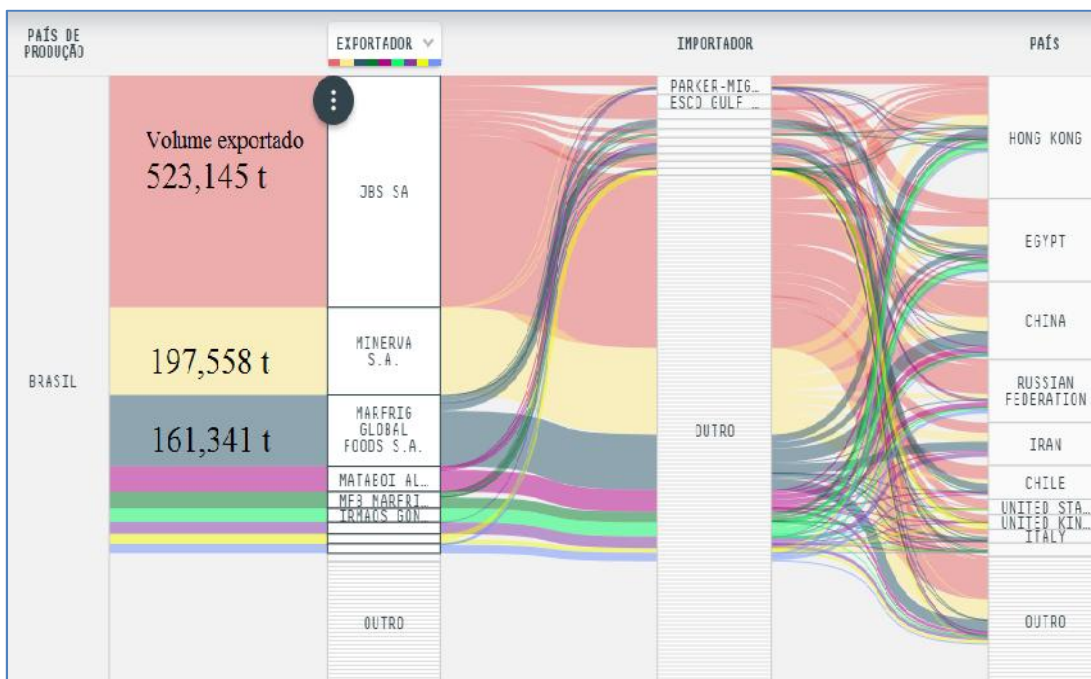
PAÍS DE PRODUÇÃO

EXPORTADOR

IMPORTADOR

PAÍS

Volume exportado
523,145 t

197,558 t

161,341 t

BRASIL

JBS SA

MINERVA S.A.

MARFRIG GLOBAL FOODS S.A.

MATAEOI AL…

MF3 MARFRI…

IRMAOS GON…

OUTRO

PARKER-MIG…
ESCO GULF …

OUTRO

HONG KONG

EGYPT

CHINA

RUSSIAN FEDERATION

IRAN

CHILE

UNITED STA…
UNITED KIN…
ITALY

OUTRO